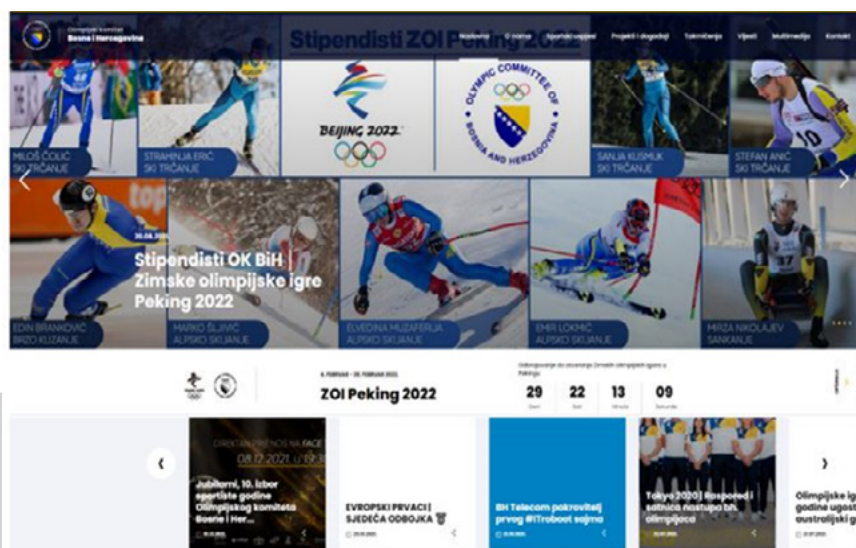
Olimpijski komitet Bosne i Hercegovine

Naslovna O nama Sportski savezi Projekti i događaji Takmičenja Vijesti Multimedija Kontakt

Stipendisti ZOI Peking 2022

BEIJING 2022

OLYMPIC COMMITTEE OF BOSNIA AND HERZEGOVINA

MILOŠ ČOLIĆ SKI TRČANJE

STRAHINJA ERIĆ SKI TRČANJE

SANJA KUSMUK SKI TRČANJE

STEFAN ANIĆ SKI TRČANJE

30.08.2021

Stipendisti OK BiH | Zimske olimpijske igre Peking 2022

EDIN BRANKOVIĆ BRZO KLIZANJE

MARKO ŠLJIVIĆ ALPSKO SKIJANJE

ELVEDINA MUZAFERIJA ALPSKO SKIJANJE

EMIR LOKMIĆ ALPSKO SKIJANJE

MIRZA NIKOLAJEV SANKANJE

4. FEBRUAR - 20. FEBRUAR 2022.

ZOI Peking 2022

Odbrojavanje do otvaranja Zimskih olimpijskih igara u Pekingu

29 Dani
22 Sati
13 Minuta
09 Sekundi

DIREKTAN PRENOS NA FACE
08.12.2021. u 19:30

Jubilarni, 10. izbor sportiste godine Olimpijskog komiteta Bosne i Her...

EVROPSKI PRVACI | SJEDEĆA ODBOJKA

BH Telecom pokrovitelj prvog #ITroboot sajma

Tokyo 2020 | Raspored i satnica nastupa bh. olimpijaca

Olimpijske ig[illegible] godine ugost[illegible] australijski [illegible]